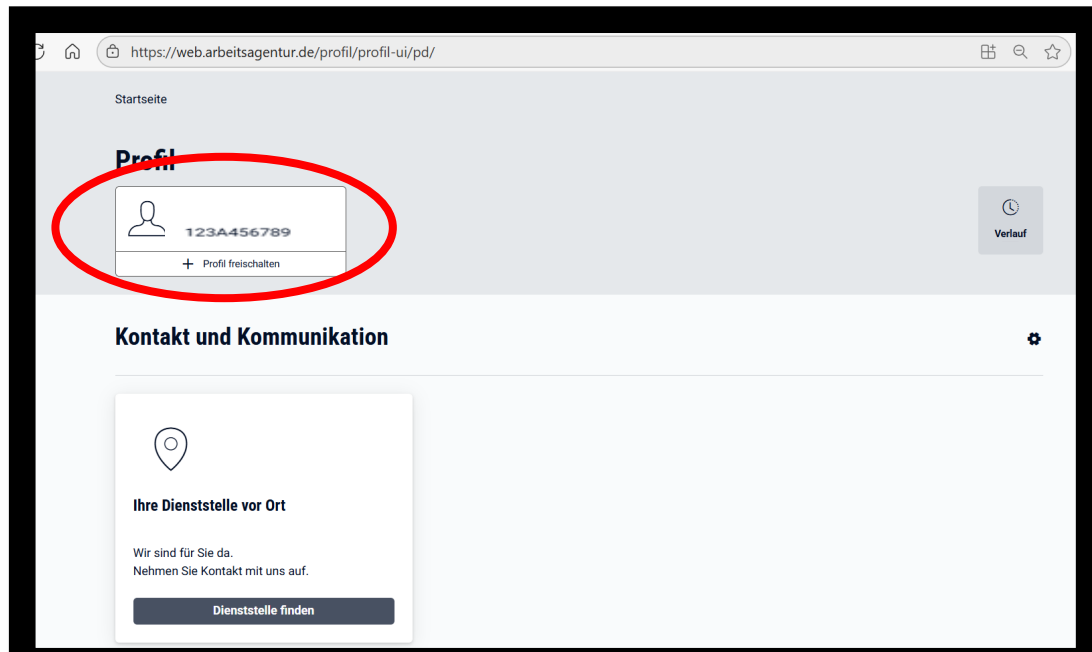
https://web.arbeitsagentur.de/profil/profil-ui/pd/

Startseite

Profil

123A456789

+ Profil freischalten

Verlauf

Kontakt und Kommunikation

Ihre Dienststelle vor Ort

Wir sind für Sie da.
Nehmen Sie Kontakt mit uns auf.

Dienststelle finden